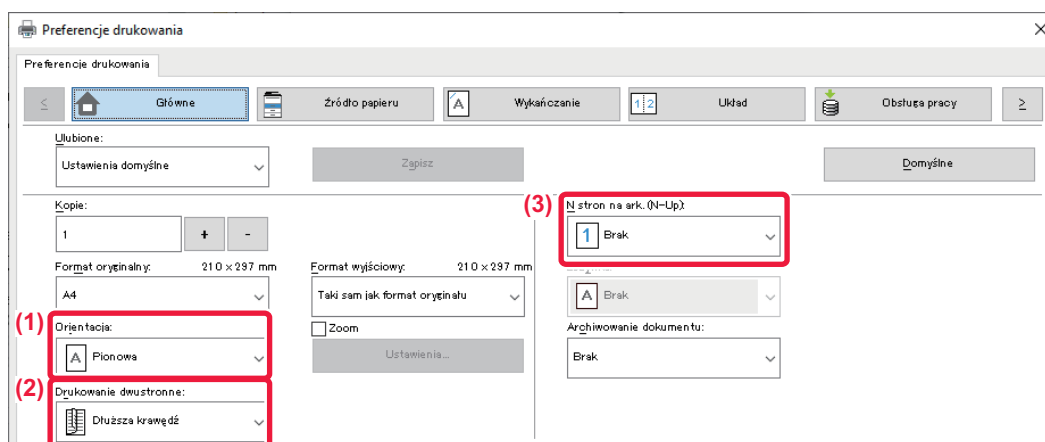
Preferencje drukowania

Preferencje drukowania

≤ Główne Źródło papieru Wykańczanie Układ Obsługa pracy ≥

Ulubione:
Ustawienia domyślne

Zapisz

Domyślne

Kopie:
1 + -

Format oryginalny: 210 × 297 mm
A4

Format wyjściowy: 210 × 297 mm
Taki sam jak format oryginału

(1) Orientacja:
Pionowa

Zoom

Ustawienia...

(2) Drukowanie dwustronne:
Dłuższa krawędź

(3) N stron na ark. (N-Up):
1 Brak

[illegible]
Brak

Archiwowanie dokumentu:
Brak